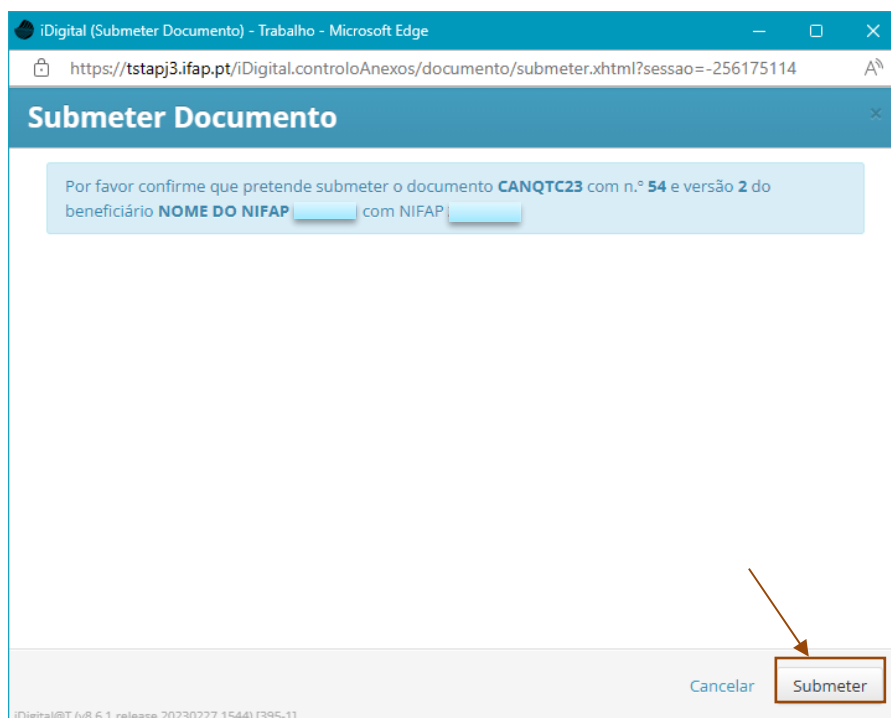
iDigital (Submeter Documento) - Trabalho - Microsoft Edge

https://tstapj3.ifap.pt/iDigital.controloAnexos/documento/submeter.xhtml?sessao=-256175114

Submeter Documento

Por favor confirme que pretende submeter o documento CANQTC23 com n.º 54 e versão 2 do beneficiário NOME DO NIFAP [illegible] com NIFAP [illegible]

Cancelar Submeter

iDigital@T (v8.6.1 release 20230227.1544) [395-1]